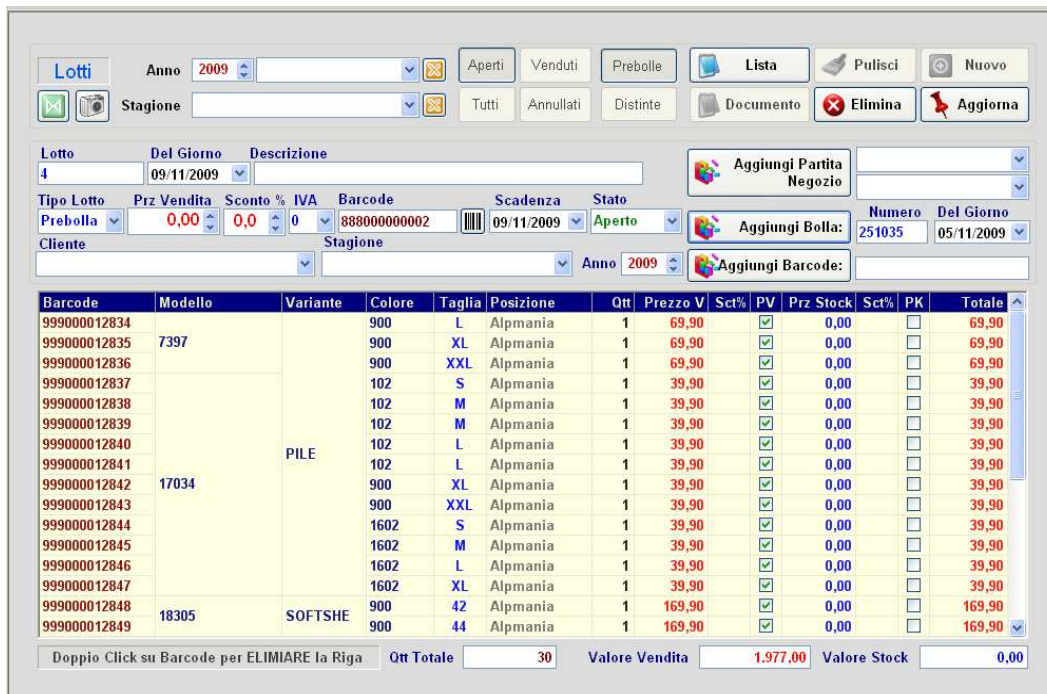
Lotti Anno 2009 Aperti Venduti Prebolle Lista Pulisci Nuovo

Stagione Tutti Annullati Distinte Documento Elimina Aggiorna

Lotto 4 Del Giorno 09/11/2009 Descrizione

Aggiungi Partita Negozio

Tipo Lotto Prebolla Prz Vendita 0,00 Sconto % 0,0 IVA 0 Barcode 888000000002 Scadenza 09/11/2009 Stato Aperto

Aggiungi Bolla: Numero 251035 Del Giorno 05/11/2009

Cliente Stagione Anno 2009 Aggiungi Barcode:

| Barcode | Modello | Variante | Colore | Taglia | Posizione | Qtt | Prezzo V | Sct% | PV | Prz Stock | Sct% | PK | Totale |
|---|---|---|---|---|---|---|---|---|---|---|---|---|---|
| 999000012834 | | | 900 | L | Alpmania | 1 | 69,90 | | ☑ | 0,00 | | ☐ | 69,90 |
| 999000012835 | 7397 | | 900 | XL | Alpmania | 1 | 69,90 | | ☑ | 0,00 | | ☐ | 69,90 |
| 999000012836 | | | 900 | XXL | Alpmania | 1 | 69,90 | | ☑ | 0,00 | | ☐ | 69,90 |
| 999000012837 | | | 102 | S | Alpmania | 1 | 39,90 | | ☑ | 0,00 | | ☐ | 39,90 |
| 999000012838 | | | 102 | M | Alpmania | 1 | 39,90 | | ☑ | 0,00 | | ☐ | 39,90 |
| 999000012839 | | | 102 | M | Alpmania | 1 | 39,90 | | ☑ | 0,00 | | ☐ | 39,90 |
| 999000012840 | | PILE | 102 | L | Alpmania | 1 | 39,90 | | ☑ | 0,00 | | ☐ | 39,90 |
| 999000012841 | | | 102 | L | Alpmania | 1 | 39,90 | | ☑ | 0,00 | | ☐ | 39,90 |
| 999000012842 | 17034 | | 900 | XL | Alpmania | 1 | 39,90 | | ☑ | 0,00 | | ☐ | 39,90 |
| 999000012843 | | | 900 | XXL | Alpmania | 1 | 39,90 | | ☑ | 0,00 | | ☐ | 39,90 |
| 999000012844 | | | 1602 | S | Alpmania | 1 | 39,90 | | ☑ | 0,00 | | ☐ | 39,90 |
| 999000012845 | | | 1602 | M | Alpmania | 1 | 39,90 | | ☑ | 0,00 | | ☐ | 39,90 |
| 999000012846 | | | 1602 | L | Alpmania | 1 | 39,90 | | ☑ | 0,00 | | ☐ | 39,90 |
| 999000012847 | | | 1602 | XL | Alpmania | 1 | 39,90 | | ☑ | 0,00 | | ☐ | 39,90 |
| 999000012848 | 18305 | SOFTSHE | 900 | 42 | Alpmania | 1 | 169,90 | | ☑ | 0,00 | | ☐ | 169,90 |
| 999000012849 | | | 900 | 44 | Alpmania | 1 | 169,90 | | ☑ | 0,00 | | ☐ | 169,90 |

Doppio Click su Barcode per ELIMIARE la Riga Qtt Totale 30 Valore Vendita 1.977,00 Valore Stock 0,00